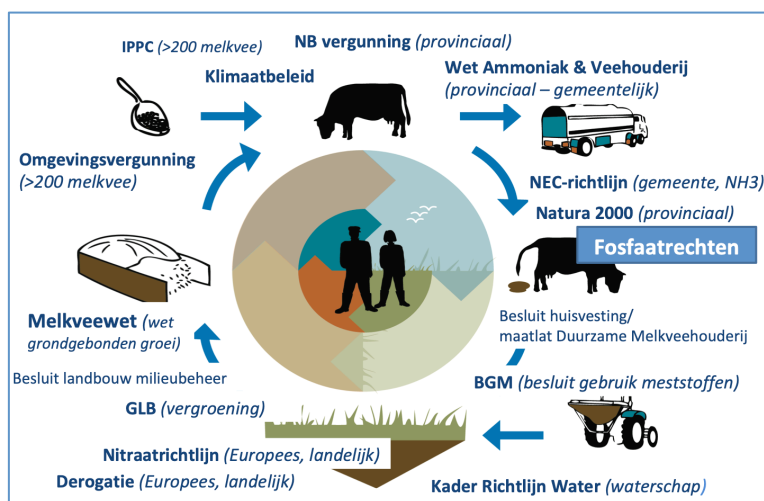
IPPC (>200 melkvee)

NB vergunning (provinciaal)

Klimaatbeleid

Wet Ammoniak & Veehouderij (provinciaal – gemeentelijk)

Omgevingsvergunning (>200 melkvee)

NEC-richtlijn (gemeente, NH3)

Natura 2000 (provinciaal)

Fosfaatrechten

Besluit huisvesting/ maatlat Duurzame Melkveehouderij

Melkveewet (wet grondgebonden groei)

Besluit landbouw milieubeheer

BGM (besluit gebruik meststoffen)

GLB (vergroening)

Nitraatrichtlijn (Europees, landelijk)

Derogatie (Europees, landelijk)

Kader Richtlijn Water (waterschap)